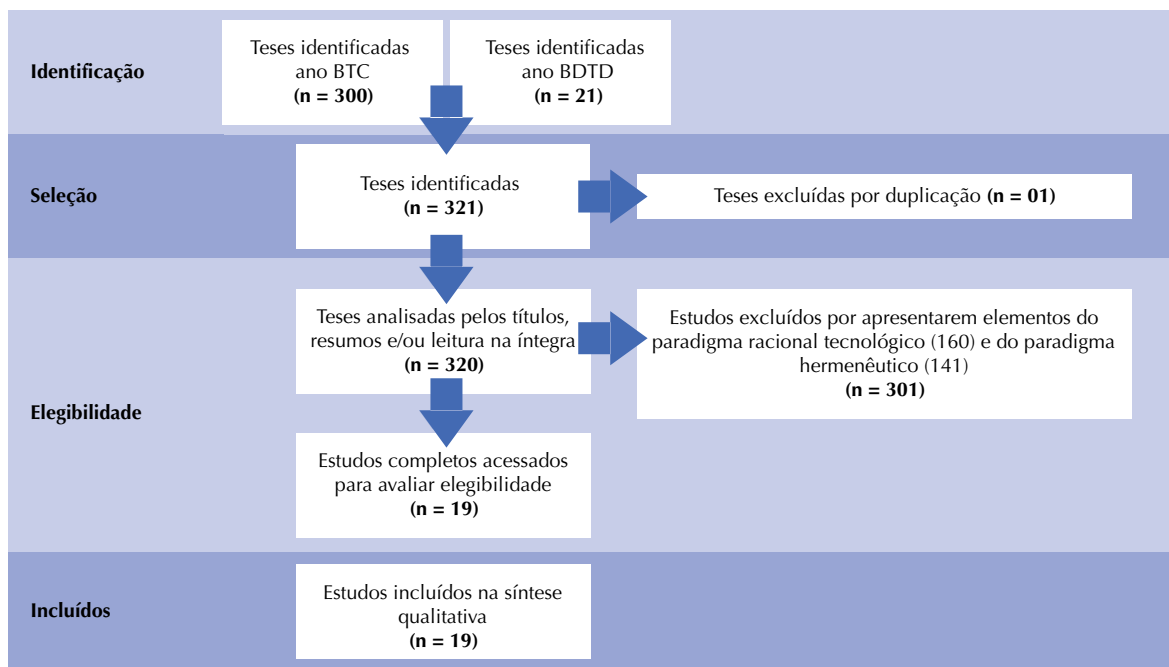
Identificação

Teses identificadas ano BTC
(n = 300)

Teses identificadas ano BDTD
(n = 21)

Seleção

Teses identificadas
(n = 321)

Teses excluídas por duplicação (n = 01)

Elegibilidade

Teses analisadas pelos títulos, resumos e/ou leitura na íntegra
(n = 320)

Estudos excluídos por apresentarem elementos do paradigma racional tecnológico (160) e do paradigma hermenêutico (141)
(n = 301)

Estudos completos acessados para avaliar elegibilidade
(n = 19)

Incluídos

Estudos incluídos na síntese qualitativa
(n = 19)